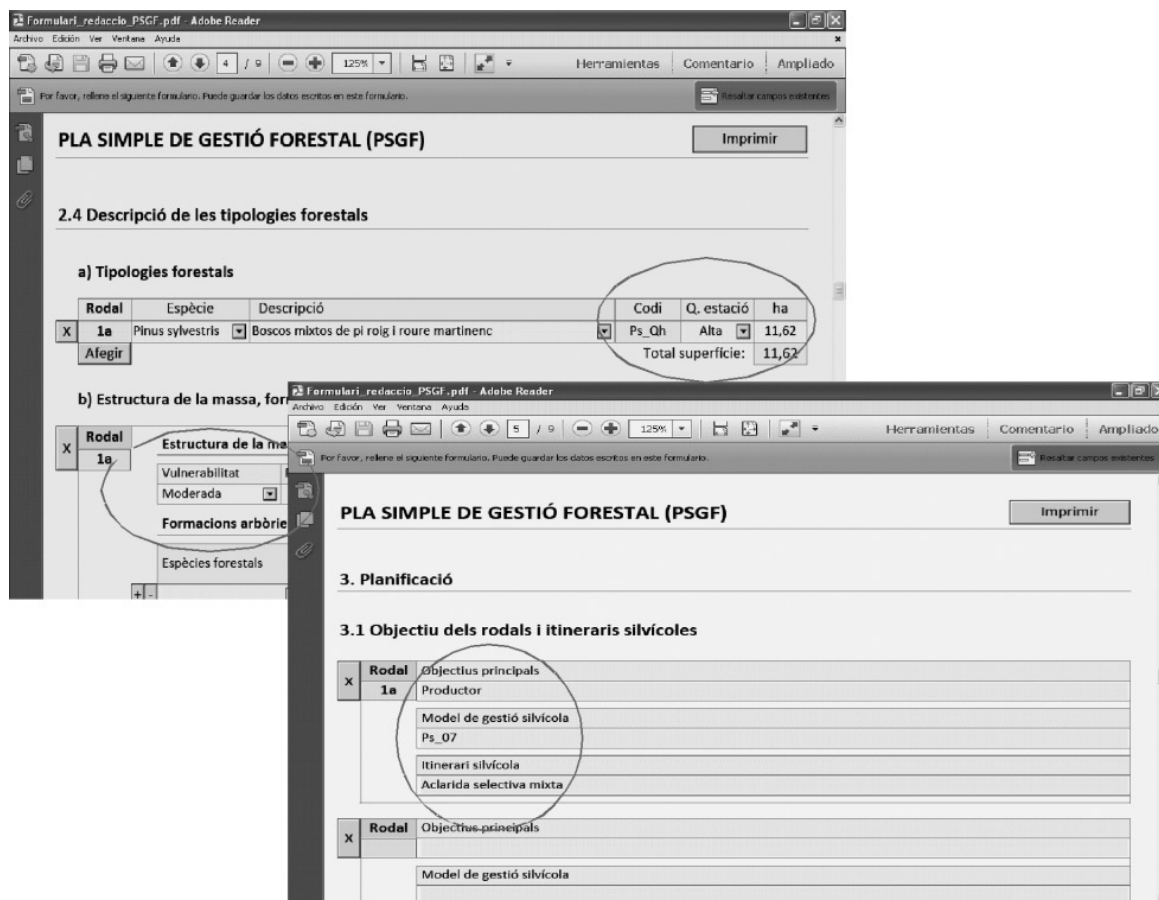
Formulari_redaccio_PSGF.pdf - Adobe Reader
Archivo Edición Ver Ventana Ayuda
4 / 9 125%
Herramientas Comentario Ampliado
Por favor, rellene el siguiente formulario. Puede guardar los datos escritos en este formulario.
Resaltar campos existentes

PLA SIMPLE DE GESTIÓ FORESTAL (PSGF)
Imprimir

2.4 Descripció de les tipologies forestals

a) Tipologies forestals

| | Rodal | Espècie | Descripció | Codi | Q. estació | ha |
|---|---|---|---|---|---|---|
| X | 1a | Pinus sylvestris | Boscos mixtos de pi roig i roure martinenc | Ps_Qh | Alta | 11,62 |
| | Afegir | | | | Total superfície: | 11,62 |

b) Estructura de la massa, for

X Rodal 1a
Estructura de la ma
Vulnerabilitat
Moderada
Formacions arbòrie
Espècies forestals
+ -

Formulari_redaccio_PSGF.pdf - Adobe Reader
Archivo Edición Ver Ventana Ayuda
5 / 9 125%
Herramientas Comentario Ampliado
Por favor, rellene el siguiente formulario. Puede guardar los datos escritos en este formulario.
Resaltar campos existentes

PLA SIMPLE DE GESTIÓ FORESTAL (PSGF)
Imprimir

3. Planificació

3.1 Objectiu dels rodals i itineraris silvícoles

X Rodal 1a
Objectius principals
Productor
Model de gestió silvícola
Ps_07
Itinerari silvícola
Aclarida selectiva mixta

X Rodal
Objectius principals
Model de gestió silvícola